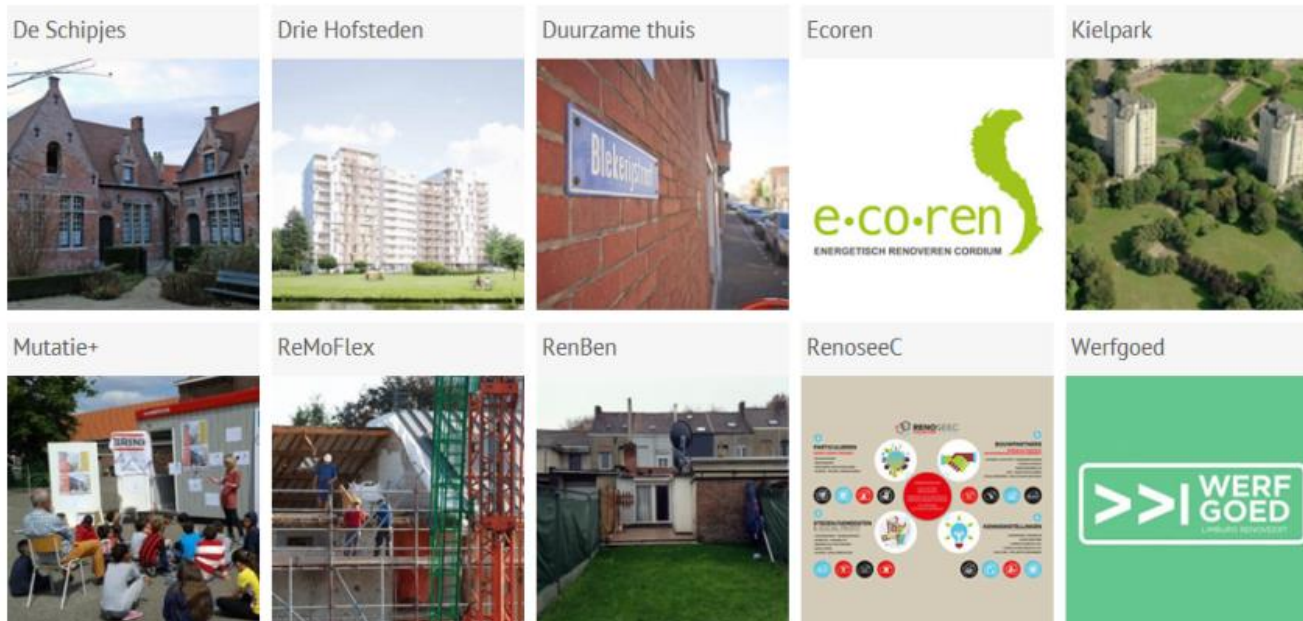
De Schipjes

Drie Hofsteden

Duurzame thuis

Bleekerijstraat

Ecoren

e·co·ren
ENERGETISCH RENOVEREN CORDIUM

Kielpark

Mutatie+

ReMoFlex

RenBen

RenoseeC

RENOSEEC

Werfgoed

WERF GOED
LIMBURG RENOVEERT